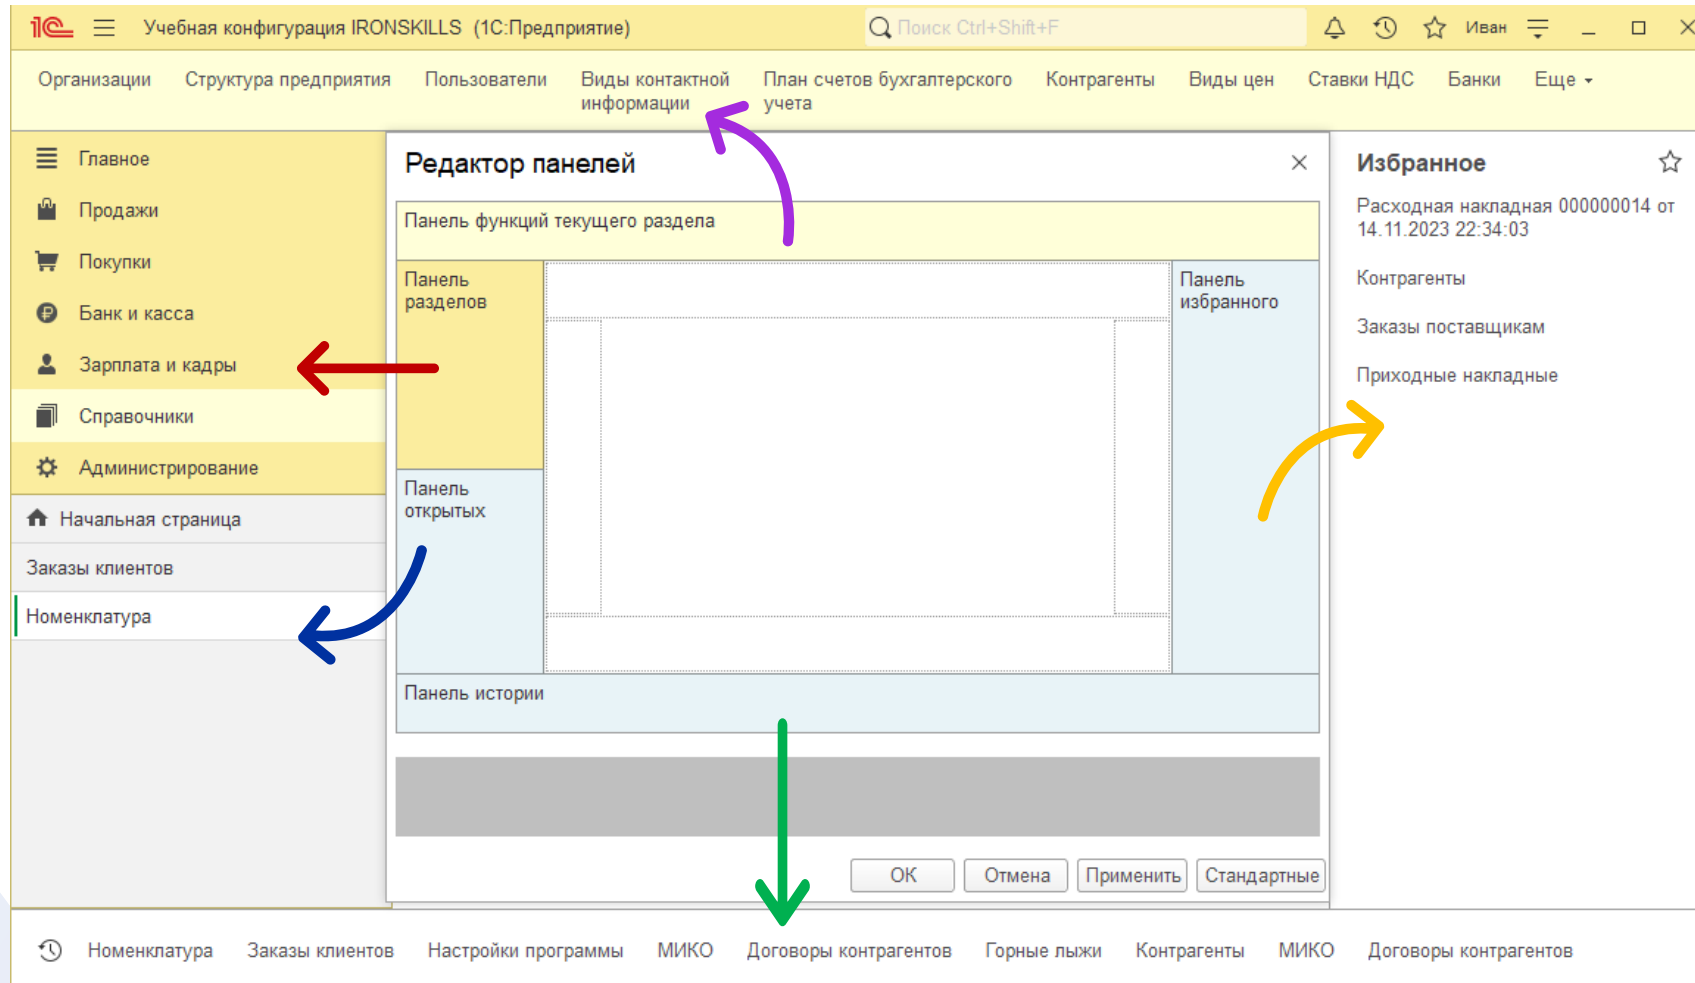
1С Учебная конфигурация IRONSKILLS (1С:Предприятие) Поиск Ctrl+Shift+F Иван

Организации Структура предприятия Пользователи Виды контактной информации План счетов бухгалтерского учета Контрагенты Виды цен Ставки НДС Банки Еще

Главное
Продажи
Покупки
Банк и касса
Зарплата и кадры
Справочники
Администрирование

Начальная страница
Заказы клиентов
Номенклатура

Редактор панелей

Панель функций текущего раздела

Панель разделов

Панель открытых

Панель избранного

Панель истории

ОК Отмена Применить Стандартные

Избранное

Расходная накладная 000000014 от 14.11.2023 22:34:03

Контрагенты

Заказы поставщикам

Приходные накладные

Номенклатура Заказы клиентов Настройки программы МИКО Договоры контрагентов Горные лыжи Контрагенты МИКО Договоры контрагентов